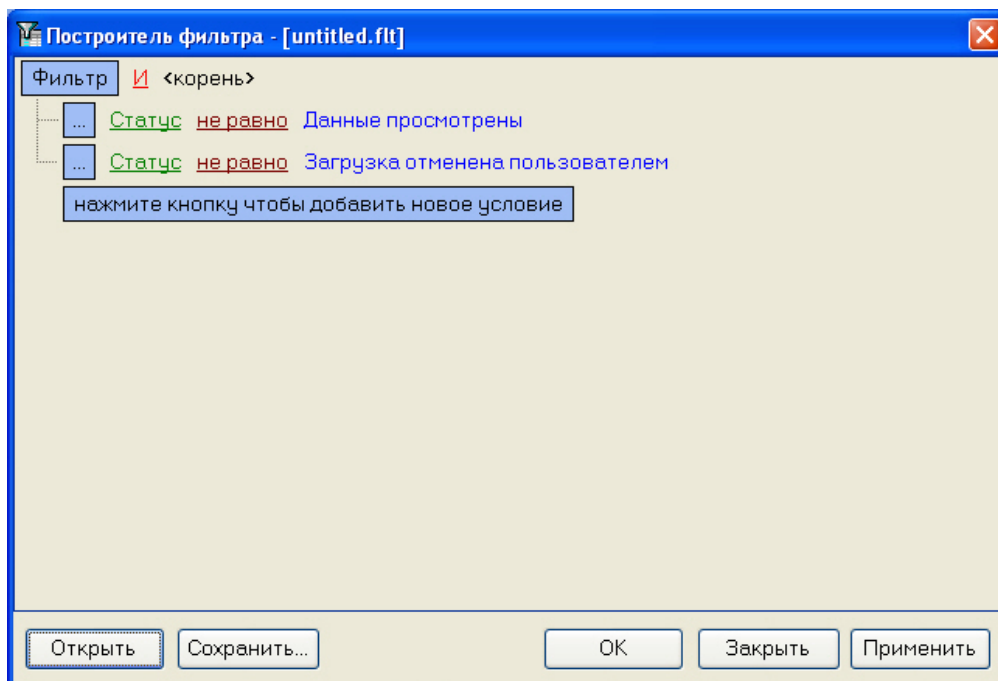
Построитель фильтра - [untitled.flt]

Фильтр И <корень>

... Статус не равно Данные просмотрены

... Статус не равно Загрузка отменена пользователем

нажмите кнопку чтобы добавить новое условие

Открыть Сохранить... OK Закрыть Применить